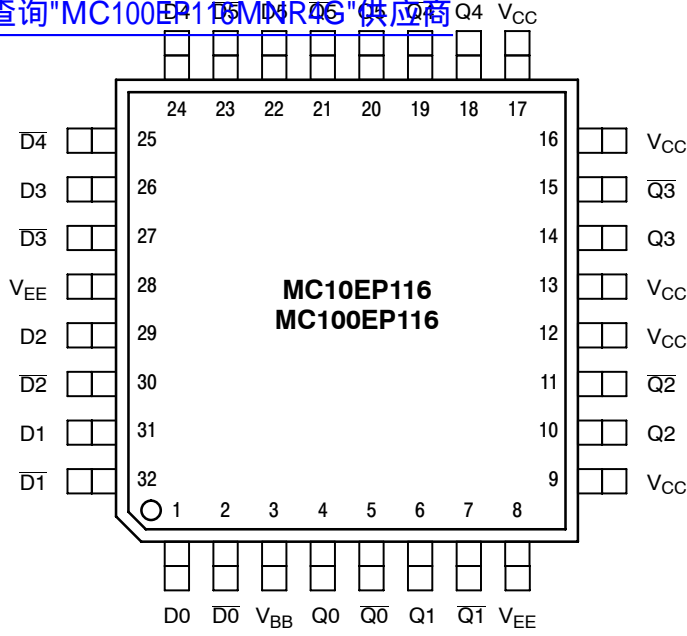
查询"MC100EP116MNR4G"供应商 Q4 $V_{CC}$

24 23 22 21 20 19 18 17

$\overline{D4}$ 25
D3 26
$\overline{D3}$ 27
$V_{EE}$ 28
D2 29
$\overline{D2}$ 30
D1 31
$\overline{D1}$ 32

16 $V_{CC}$
15 $\overline{Q3}$
14 Q3
13 $V_{CC}$
12 $V_{CC}$
11 $\overline{Q2}$
10 Q2
9 $V_{CC}$

MC10EP116
MC100EP116

1 2 3 4 5 6 7 8

D0 $\overline{D0}$ $V_{BB}$ Q0 $\overline{Q0}$ Q1 $\overline{Q1}$ $V_{EE}$